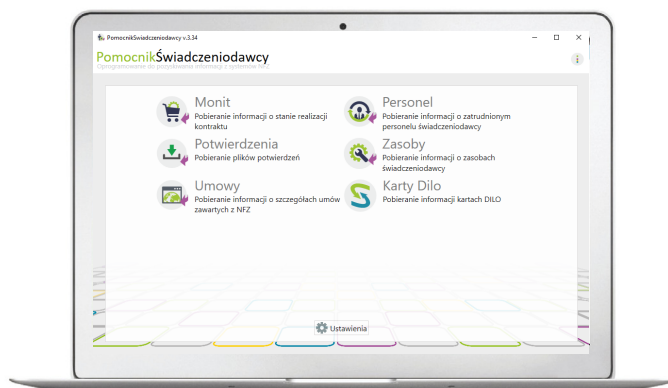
PomocnikŚwiadczeniodawcy v.3.34

PomocnikŚwiadczeniodawcy
Oprogramowanie do pozyskiwania informacji z systemów NFZ

Monit
Pobieranie informacji o stanie realizacji kontraktu

Personel
Pobieranie informacji o zatrudnionym personelu świadczeniodawcy

Potwierdzenia
Pobieranie plików potwierdzeń

Zasoby
Pobieranie informacji o zasobach świadczeniodawcy

Umowy
Pobieranie informacji o szczegółach umów zawartych z NFZ

Karty Dilo
Pobieranie informacji kartach DILO

Ustawienia